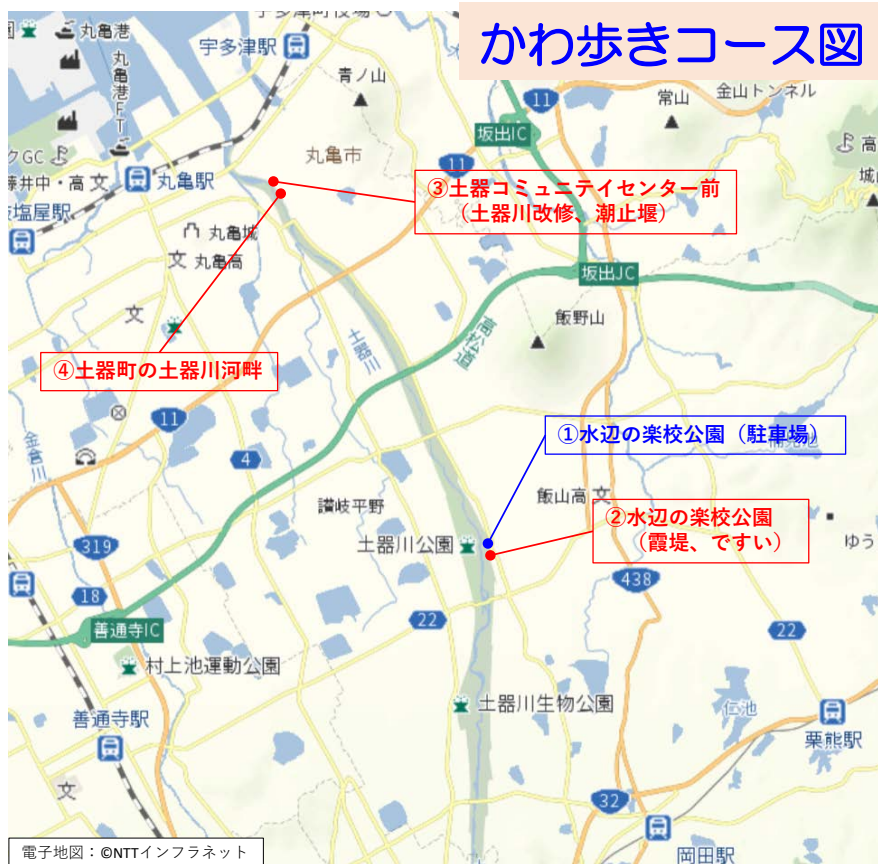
かわ歩きコース図

丸亀港
丸亀港FT
宇多津駅
青ノ山
丸亀市
11
坂出IC
常山
金山トンネル
丸亀駅
③土器コミュニテイセンター前
（土器川改修、潮止堰）
丸亀城
丸亀高
坂出JC
飯野山
土器川
高松道
④土器町の土器川河畔
11
4
①水辺の楽校公園（駐車場）
飯山高
讃岐平野
②水辺の楽校公園
（霞堤、ですい）
土器川公園
319
438
18
善通寺IC
22
22
村上池運動公園
土器川生物公園
善通寺駅
栗熊駅
32
岡田駅
電子地図：©NTTインフラネット